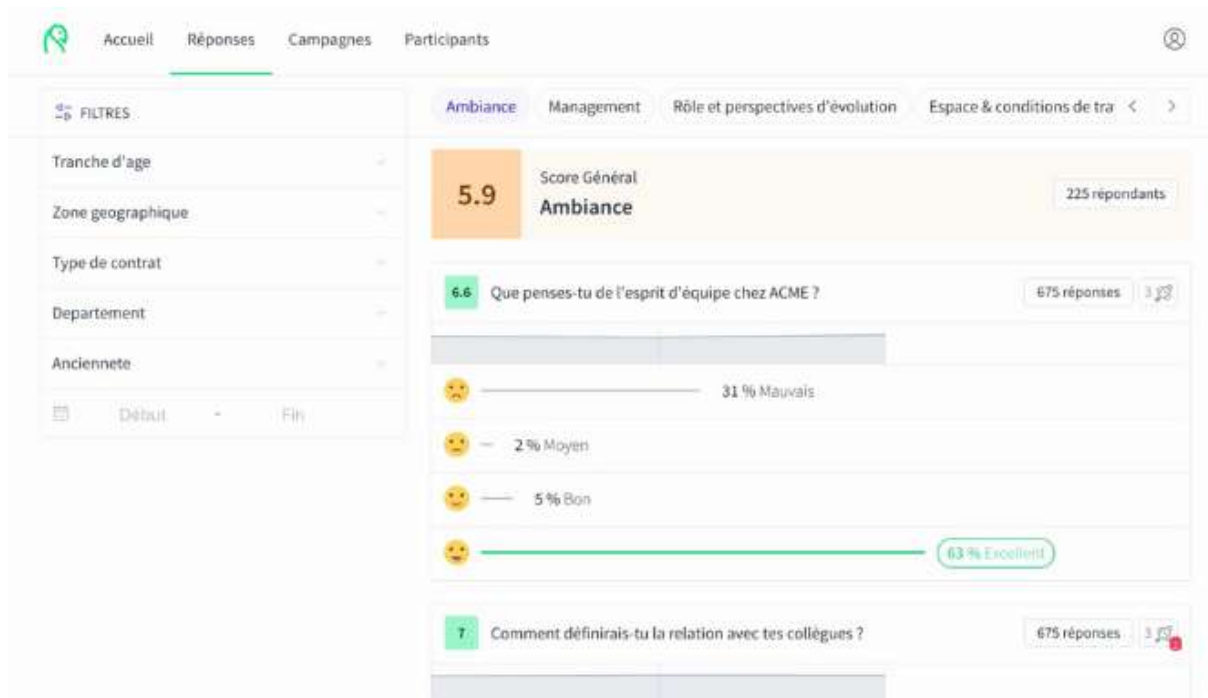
Accueil Réponses Campagnes Participants

FILTRES

Tranche d'age

Zone geographique

Type de contrat

Departement

Anciennete

Début - Fin

Ambiance Management Rôle et perspectives d'évolution Espace & conditions de tra

5.9 Score Général
Ambiance

225 répondants

6.6 Que penses-tu de l'esprit d'équipe chez ACME ?

675 réponses 3

31 % Mauvais

2 % Moyen

5 % Bon

63 % Excellent

7 Comment définirais-tu la relation avec tes collègues ?

675 réponses 3